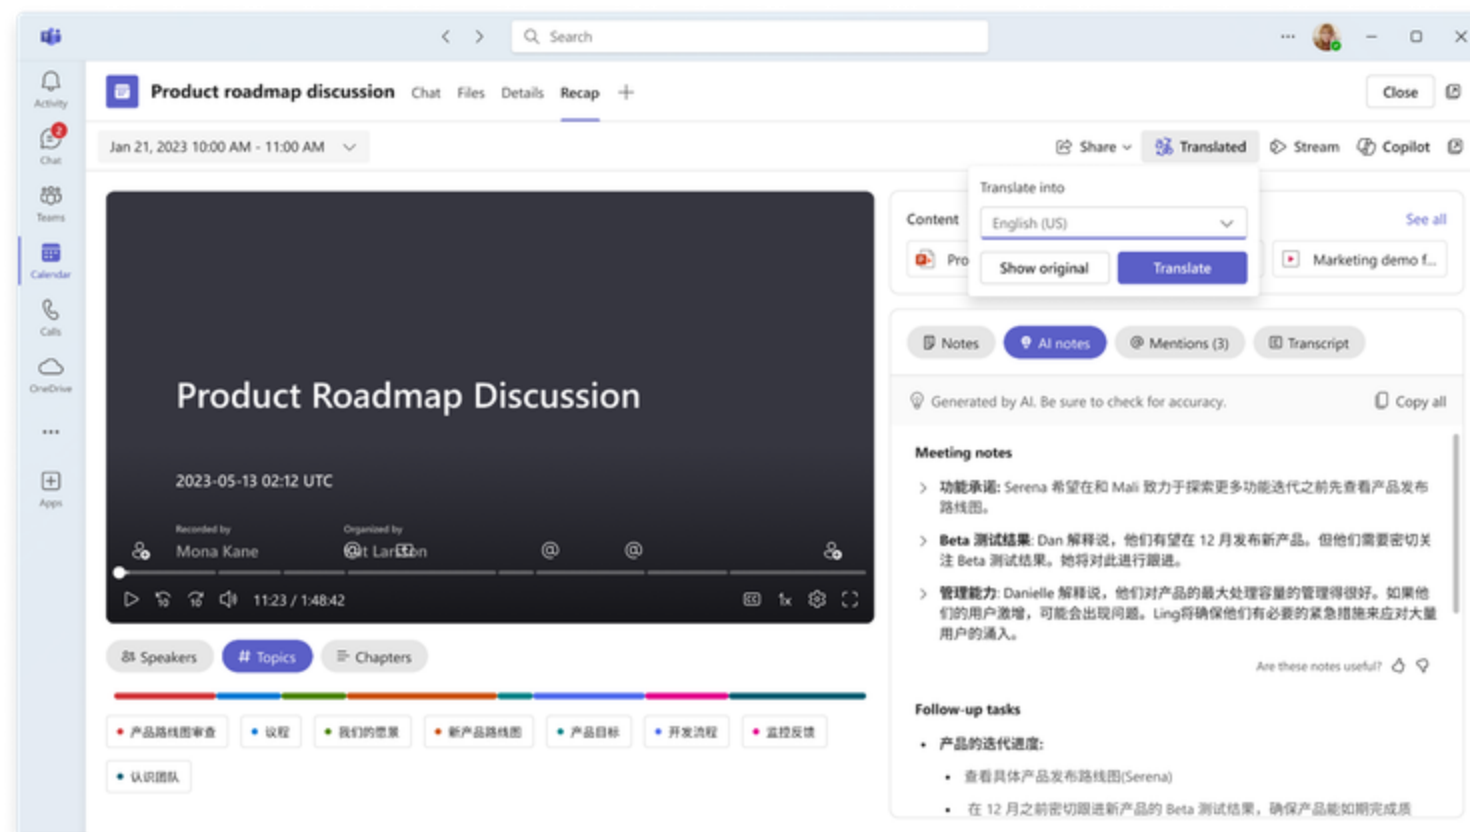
Search

Activity
2
Chat
Teams
Calendar
Calls
OneDrive
...
Apps

Product roadmap discussion Chat Files Details Recap +

Close

Jan 21, 2023 10:00 AM - 11:00 AM

Share Translated Stream Copilot

Translate into
English (US)
Show original Translate

Content
Pro
See all
Marketing demo f...

Product Roadmap Discussion

2023-05-13 02:12 UTC

Recorded by
Mona Kane
Organized by
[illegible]t Lar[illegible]on

11:23 / 1:48:42
1x

Speakers # Topics Chapters

• 产品路线图审查 • 议程 • 我们的愿景 • 新产品路线图 • 产品目标 • 开发流程 • 监控反馈
• 认识团队

Notes AI notes Mentions (3) Transcript

Generated by AI. Be sure to check for accuracy. Copy all

Meeting notes

功能承诺: Serena 希望在和 Mali 致力于探索更多功能迭代之前先查看产品发布路线图。

Beta 测试结果: Dan 解释说，他们希望在 12 月发布新产品。但他们需要密切关注 Beta 测试结果。她将对此进行跟进。

管理能力: Danielle 解释说，他们对产品的最大处理容量的管理得很好。如果他们的用户激增，可能会出现问题。Ling将确保他们有必要的紧急措施来应对大量用户的涌入。

Are these notes useful?

Follow-up tasks

• 产品的迭代速度:
• 查看具体产品发布路线图(Serena)
• 在 12 月之前密切跟进新产品的 Beta 测试结果，确保产品能如期完成